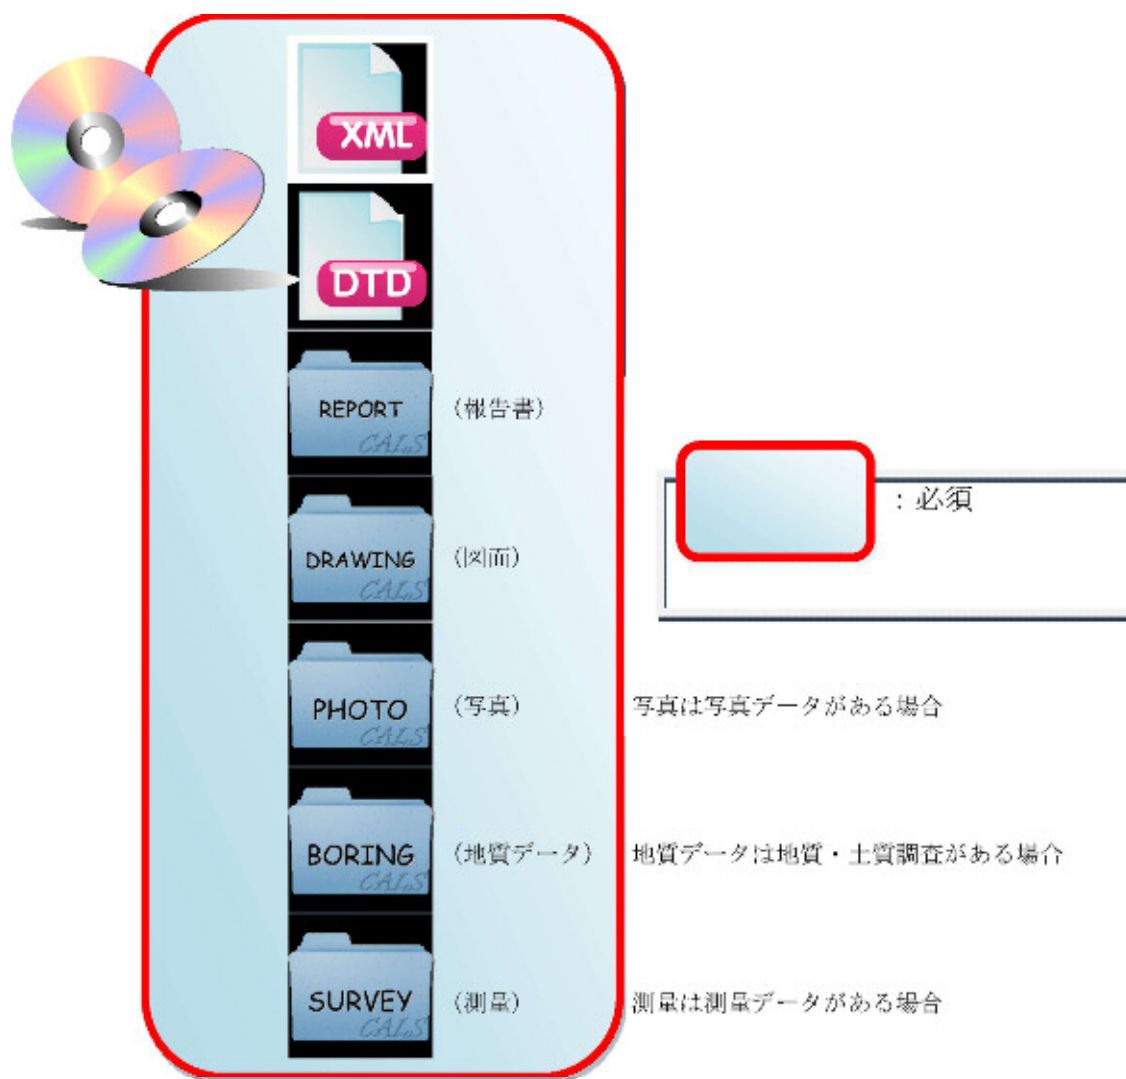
XML

DTD

REPORT
CALS
（報告書）

：必須

DRAWING
CALS
（図面）

PHOTO
CALS
（写真）
写真は写真データがある場合

BORING
CALS
（地質データ）
地質データは地質・土質調査がある場合

SURVEY
CALS
（測量）
測量は測量データがある場合